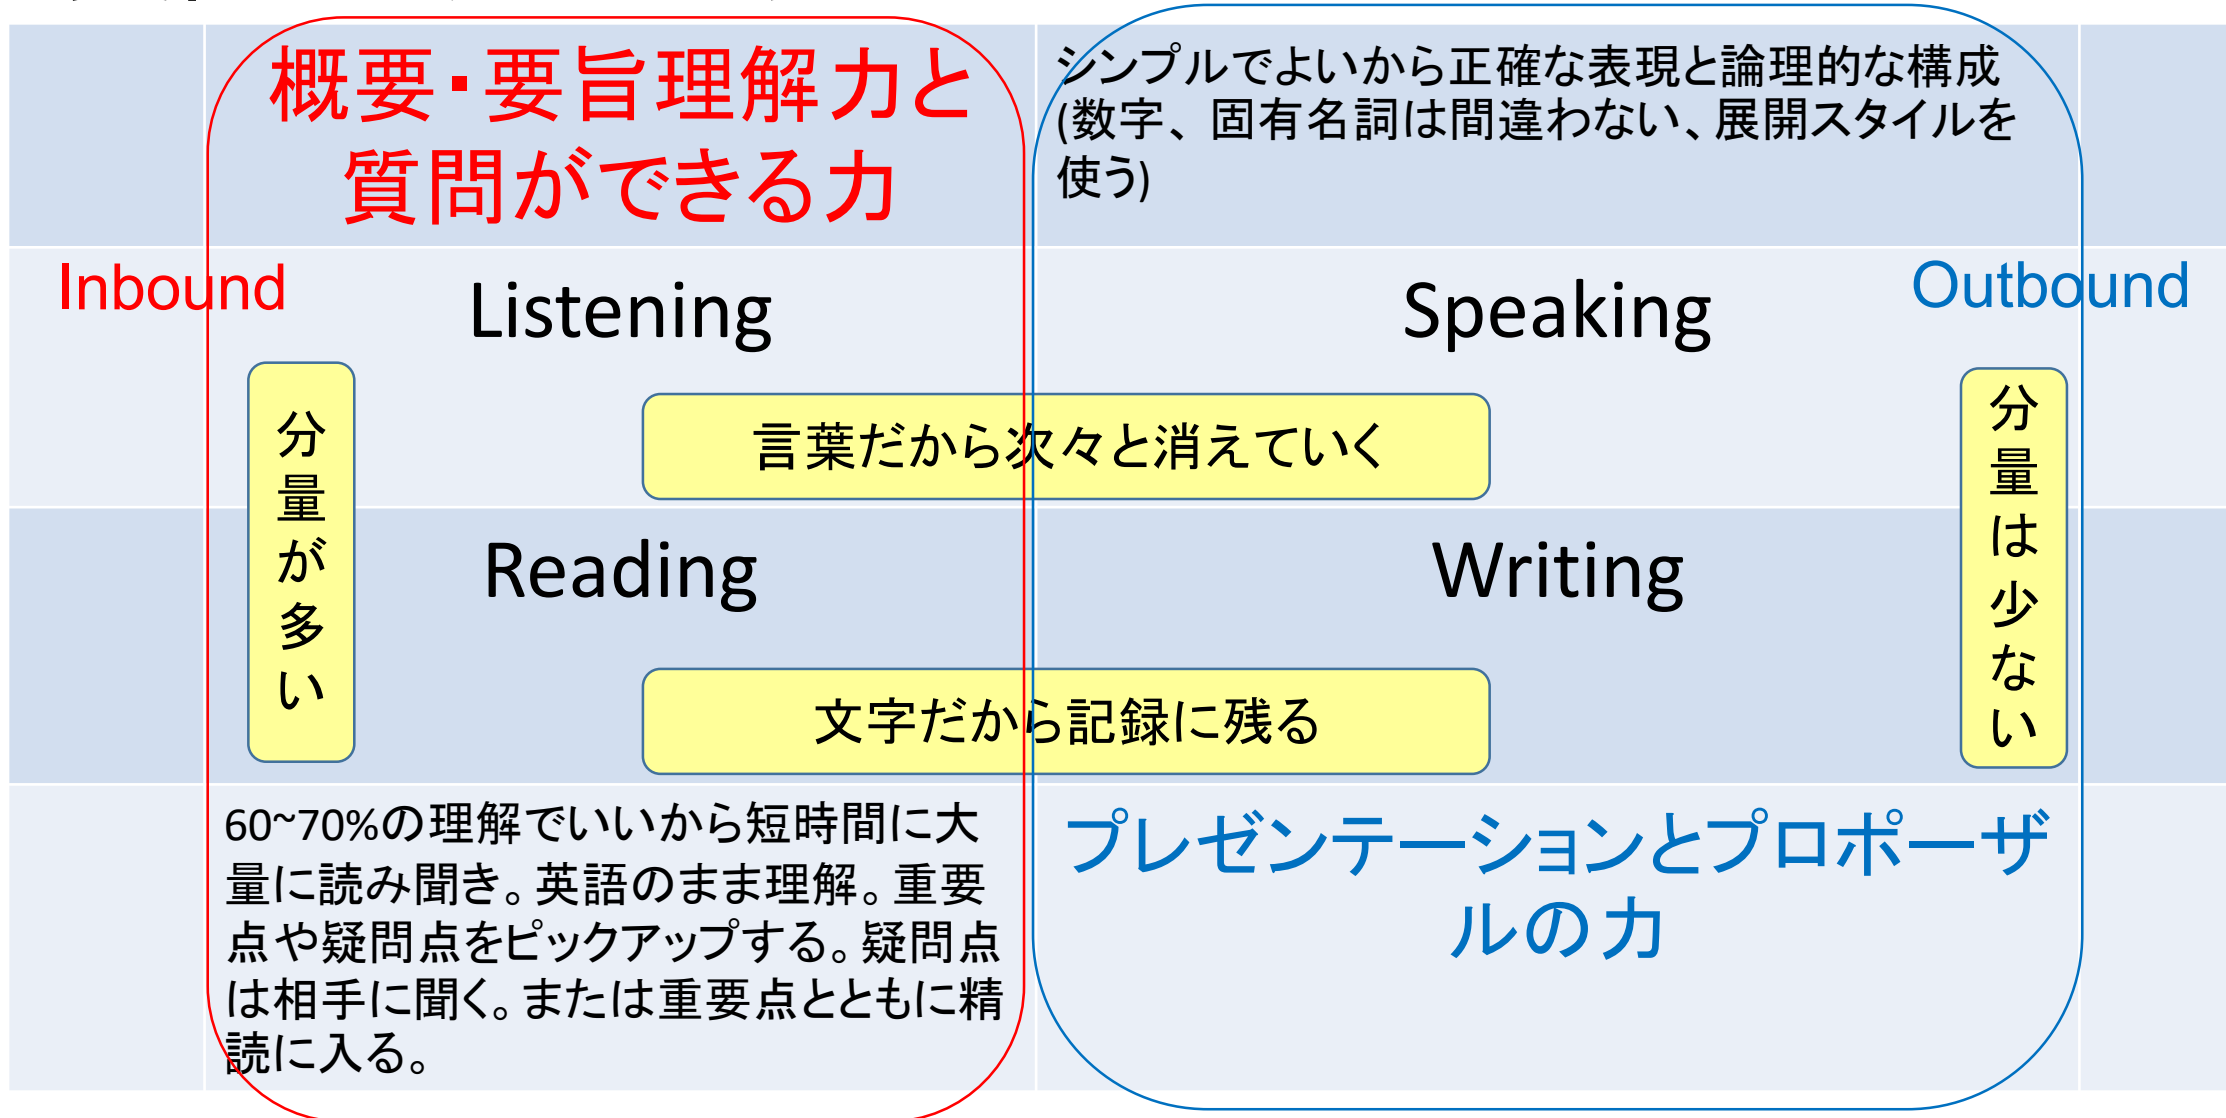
概要・要旨理解力と質問ができる力

シンプルでよいから正確な表現と論理的な構成(数字、固有名詞は間違わない、展開スタイルを使う)

Inbound

Listening

Speaking

Outbound

分量が多い

言葉だから次々と消えていく

分量は少ない

Reading

Writing

文字だから記録に残る

60~70%の理解でいいから短時間に大量に読み聞き。英語のまま理解。重要点や疑問点をピックアップする。疑問点は相手に聞く。または重要点とともに精読に入る。

プレゼンテーションとプロポーザルの力